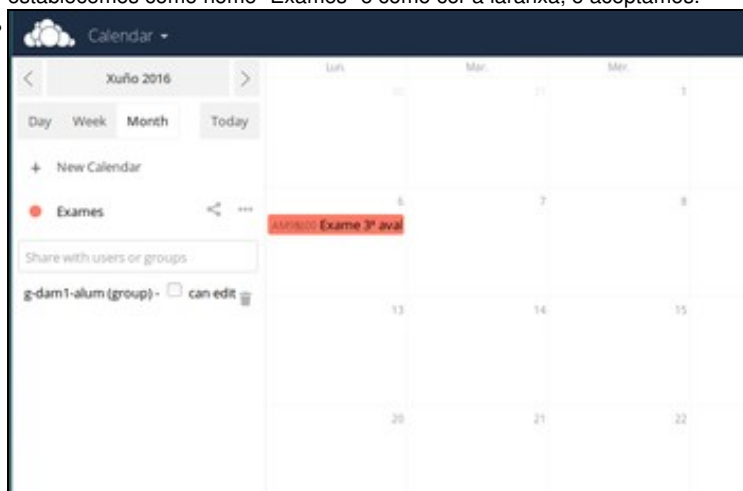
establecemos como nome "Exames" e como cor a laranxa, e aceptamos.

Calendar

Xuño 2016

Day Week Month Today

+ New Calendar

Exames

Share with users or groups

g-dam1-alum (group) - can edit

| Lun. | Mar. | Mér. |
|---|---|---|
| 30 | 31 | 1 |
| 6 | 7 | 8 |
| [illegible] Exame 3ª aval | | |
| 13 | 14 | 15 |
| 20 | 21 | 22 |